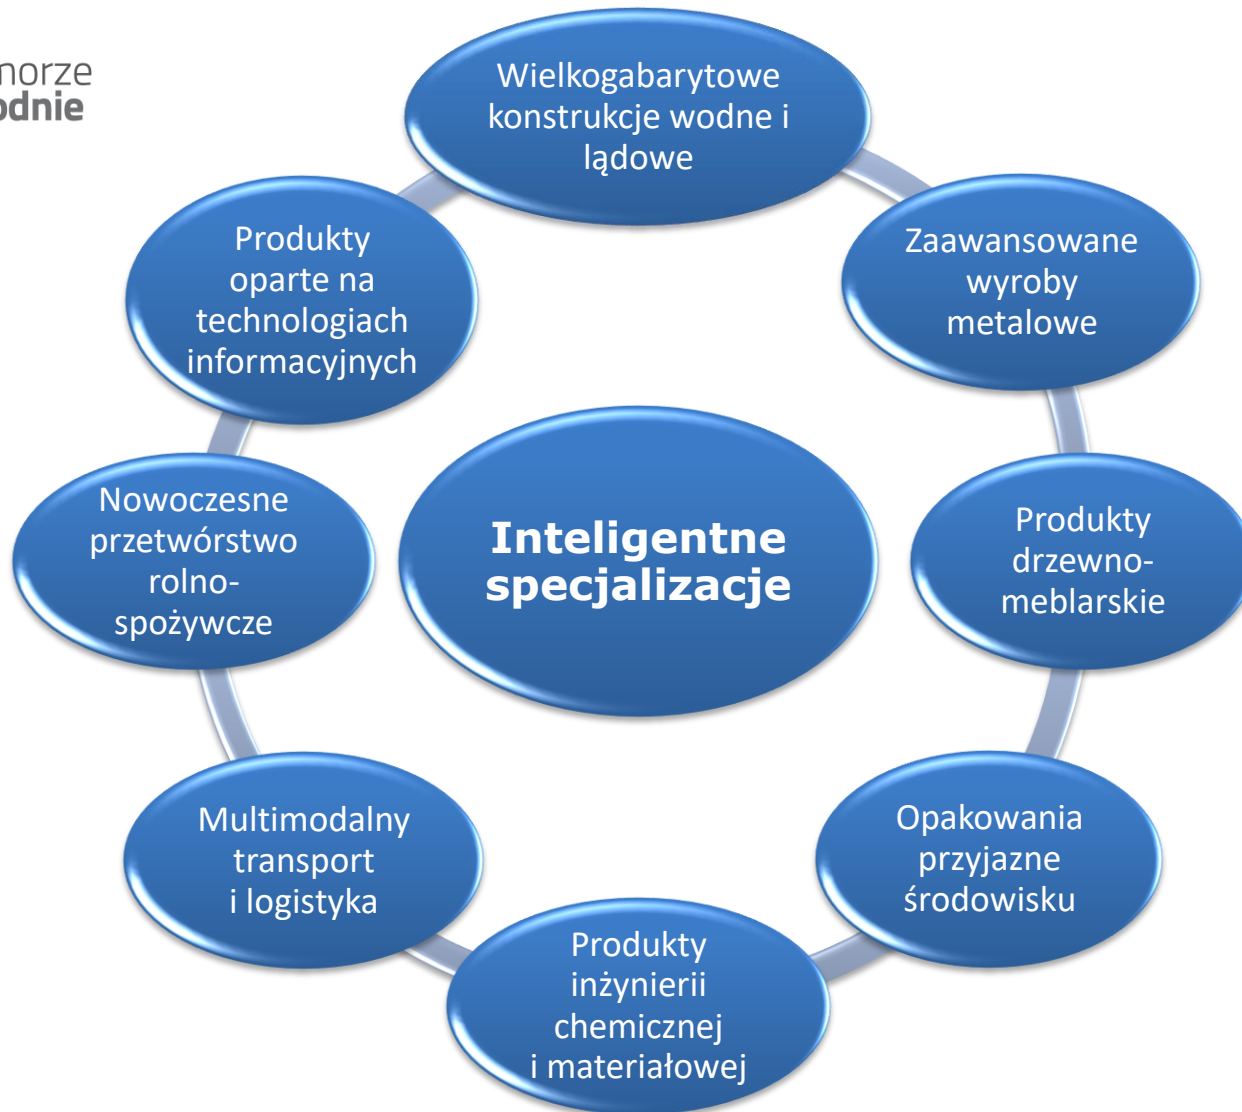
norze
odnie

Wielkogabarytowe konstrukcje wodne i lądowe

Zaawansowane wyroby metalowe

Produkty drzewno-meblarskie

Opakowania przyjazne środowisku

Produkty inżynierii chemicznej i materiałowej

Multimodalny transport i logistyka

Nowoczesne przetwórstwo rolno-spożywcze

Produkty oparte na technologiach informacyjnych

Inteligentne specjalizacje